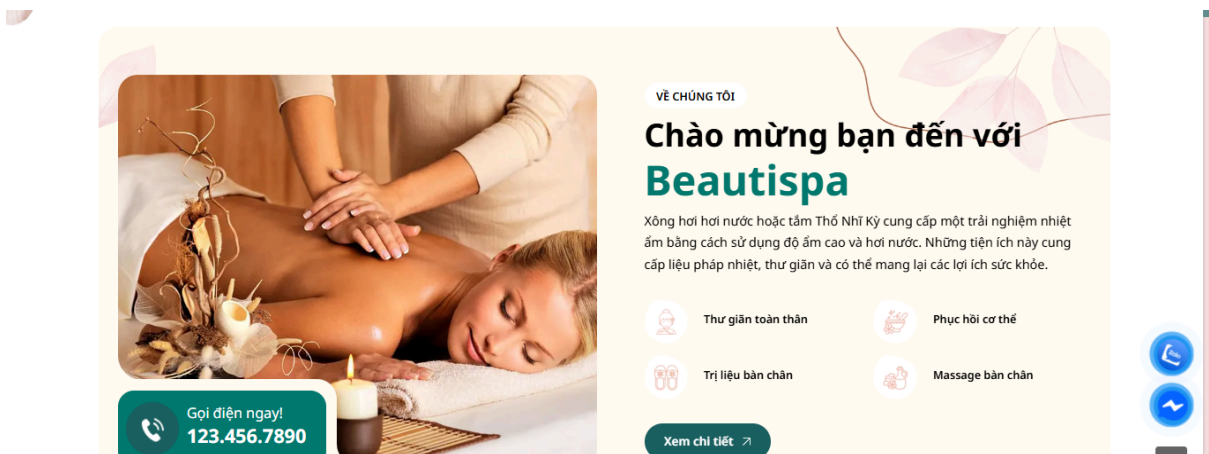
Gọi điện ngay!
123.456.7890

VỀ CHÚNG TÔI

Chào mừng bạn đến với Beautispa

Xông hơi hơi nước hoặc tắm Thổ Nhĩ Kỳ cung cấp một trải nghiệm nhiệt ẩm bằng cách sử dụng độ ẩm cao và hơi nước. Những tiện ích này cung cấp liệu pháp nhiệt, thư giãn và có thể mang lại các lợi ích sức khỏe.

Thư giãn toàn thân
Phục hồi cơ thể
Trị liệu bàn chân
Massage bàn chân

Xem chi tiết